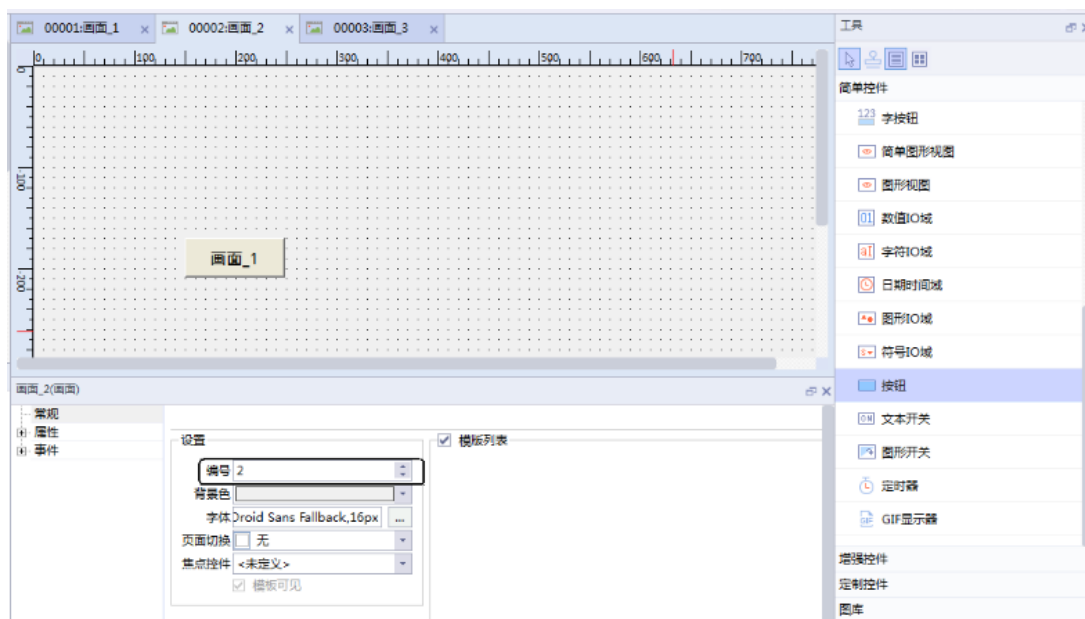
00001:画面_1 ×
00002:画面_2 ×
00003:画面_3 ×

0 100 200 300 400 500 600 700

0
100
200

画面_1

画面_2(画面)

常规
属性
事件

设置
编号 2
背景色
字体 Droid Sans Fallback,16px ...
页面切换 无
焦点控件 <未定义>
模板可见

模板列表

工具
简单控件
字按钮
简单图形视图
图形视图
数值IO域
字符IO域
日期时间域
图形IO域
符号IO域
按钮
文本开关
图形开关
定时器
GIF显示器
增强控件
定制控件
图库